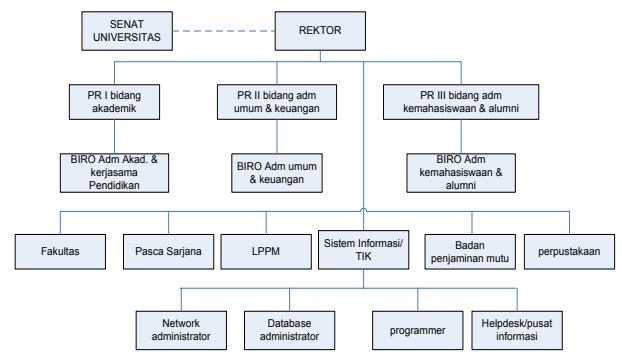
SENAT UNIVERSITAS

REKTOR

PR I bidang akademik

PR II bidang adm umum & keuangan

PR III bidang adm kemahasiswaan & alumni

BIRO Adm Akad. & kerjasama Pendidikan

BIRO Adm umum & keuangan

BIRO Adm kemahasiswaan & alumni

Fakultas

Pasca Sarjana

LPPM

Sistem Informasi/ TIK

Badan penjaminan mutu

perpustakaan

Network administrator

Database administrator

programmer

Helpdesk/pusat informasi